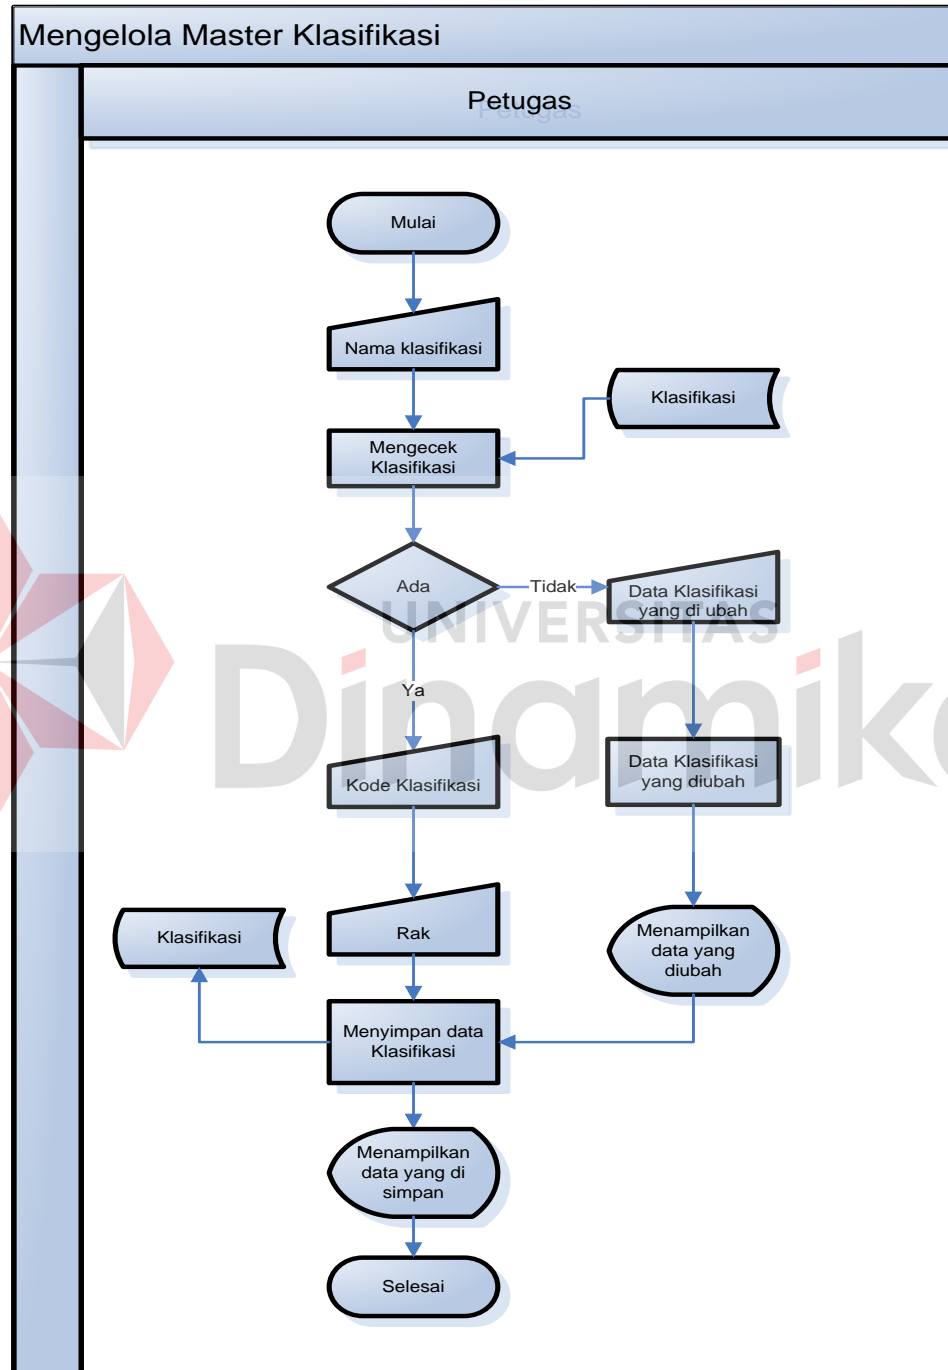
Mengelola Master Klasifikasi

Petugas

Mulai

Nama klasifikasi

Klasifikasi

Mengecek Klasifikasi

Ada

Tidak

Data Klasifikasi yang di ubah

Ya

Kode Klasifikasi

Data Klasifikasi yang diubah

Klasifikasi

Rak

Menampilkan data yang diubah

Menyimpan data Klasifikasi

Menampilkan data yang di simpan

Selesai

UNIVERSITAS Dinamika